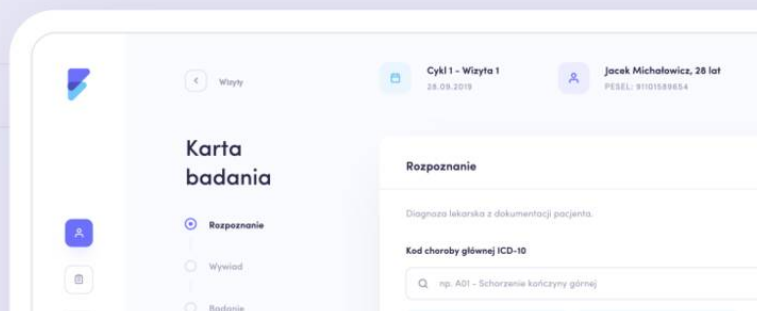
Wizyty

Cykl 1 - Wizyta 1
28.09.2019

Jacek Michałowicz, 28 lat
PESEL: 91101589654

Karta badania

Rozpoznanie

Wywiad

Badanie

Rozpoznanie

Diagnoza lekarska z dokumentacji pacjenta.

Kod choroby głównej ICD-10

np. A01 - Schorzenie kończyny górnej